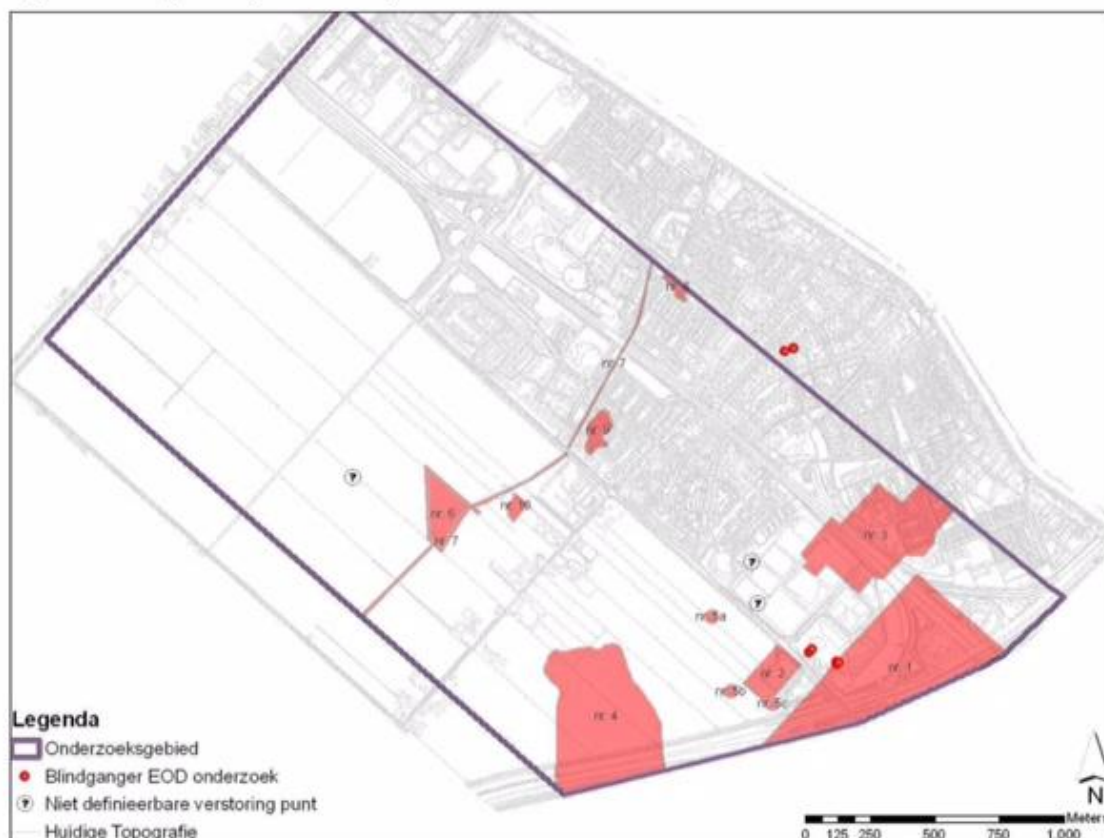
nr. 8
nr. 7
nr. 9
nr. 6
nr. 7
nr. 6
nr. 3
nr. 5a
nr. 2
nr. 1
nr. 5b
nr. 5c
nr. 4

Legenda
Onderzoeksgebied
Blindganger EOD onderzoek
Niet definieerbare verstoring punt
Huidige Topografie

N
0 125 250 500 750 1.000
Meters